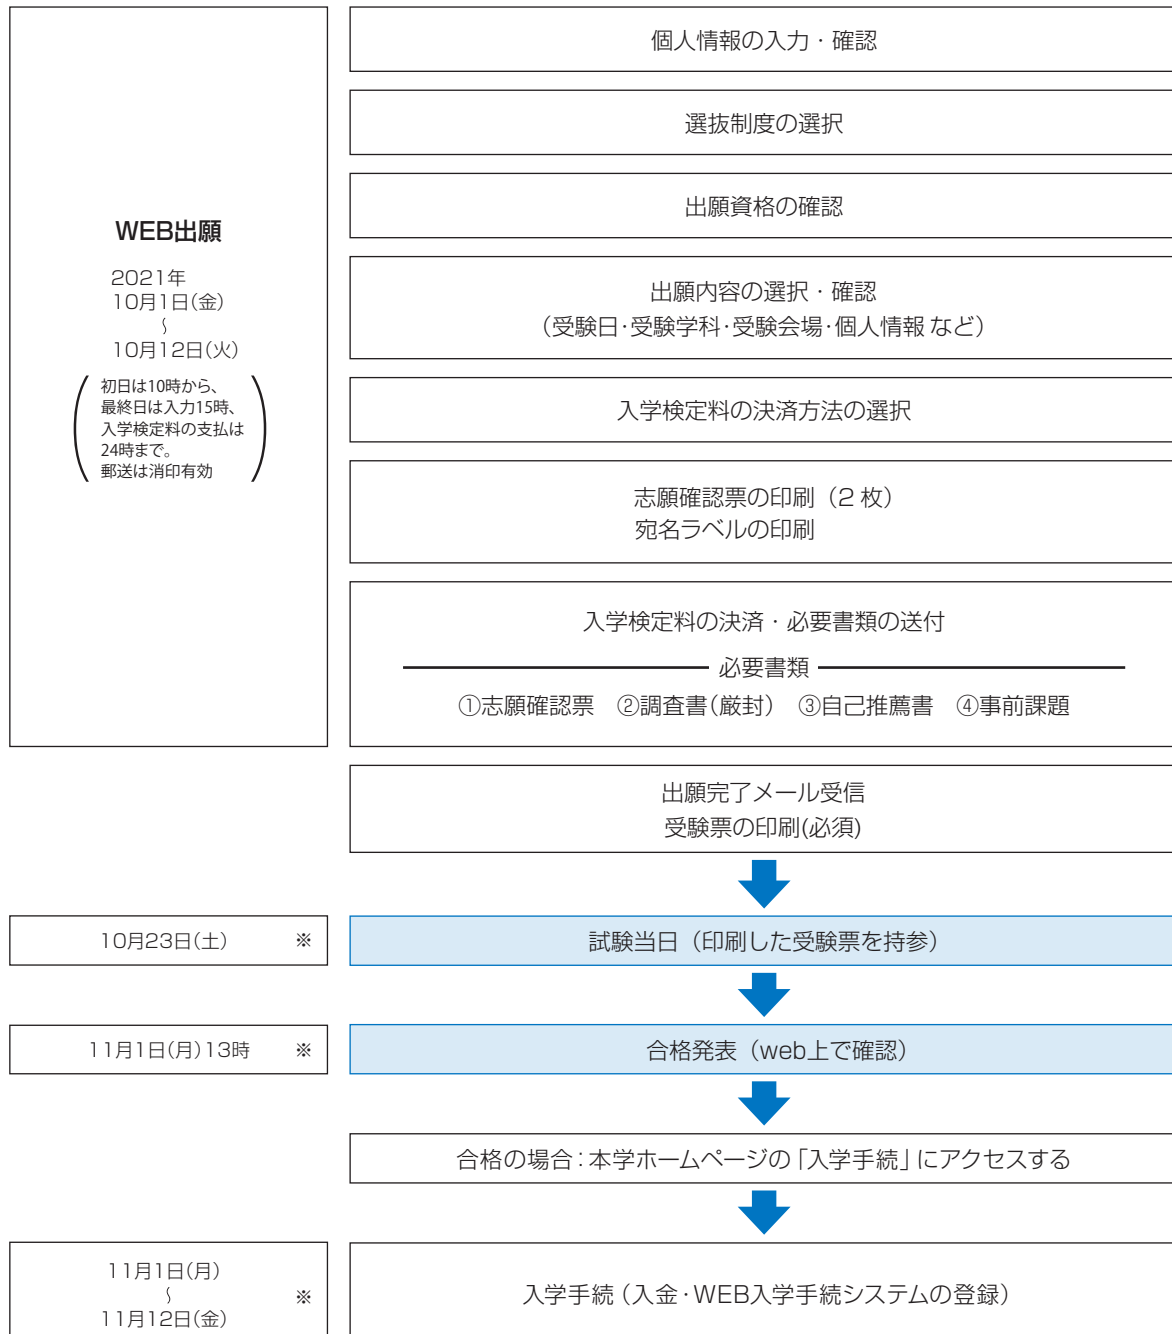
WEB出願

2021年
10月1日(金)
〜
10月12日(火)

初日は10時から、
最終日は入力15時、
入学検定料の支払は
24時まで。
郵送は消印有効

個人情報の入力・確認

選抜制度の選択

出願資格の確認

出願内容の選択・確認
(受験日·受験学科·受験会場·個人情報 など)

入学検定料の決済方法の選択

志願確認票の印刷(2 枚)
宛名ラベルの印刷

入学検定料の決済・必要書類の送付

必要書類

①志願確認票 ②調査書(厳封) ③自己推薦書 ④事前課題

出願完了メール受信
受験票の印刷(必須)

10月23日(土) ※

試験当日(印刷した受験票を持参)

11月1日(月)13時 ※

合格発表(web上で確認)

合格の場合:本学ホームページの「入学手続」にアクセスする

11月1日(月)
〜
11月12日(金) ※

入学手続(入金·WEB入学手続システムの登録)